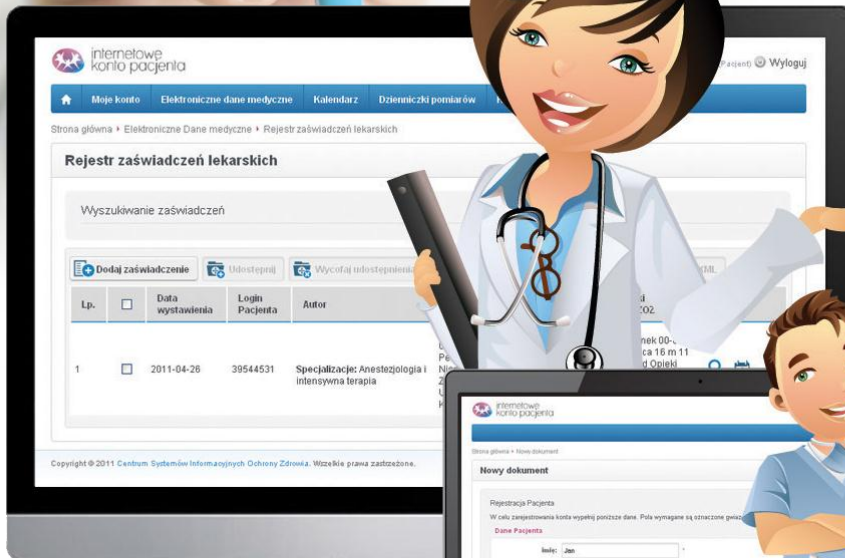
internetowe konto pacjenta

(Pacjent) Wyloguj

Moje konto | Elektroniczne dane medyczne | Kalendarz | Dzienniczki pomiarów

Strona główna ▸ Elektroniczne Dane medyczne ▸ Rejestr zaświadczeń lekarskich

Rejestr zaświadczeń lekarskich

Wyszukiwanie zaświadczeń

Dodaj zaświadczenie | Udostępnij | Wycofaj udostępnienia | XML

| Lp. | | Data wystawienia | Login Pacjenta | Autor | |
|---|---|---|---|---|---|
| 1 | | 2011-04-26 | 39544531 | Specjalizacje: Anestezjologia i intensywna terapia | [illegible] |

Copyright © 2011 Centrum Systemów Informacyjnych Ochrony Zdrowia. Wszelkie prawa zastrzeżone.

internetowe konto pacjenta

Strona główna ▸ Nowy dokument

Nowy dokument

Rejestracja Pacjenta

W celu zarejestrowania konta wypełnij poniższe dane. Pola wymagane są oznaczone gwi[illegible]

Dane Pacjenta

Imię: Jan